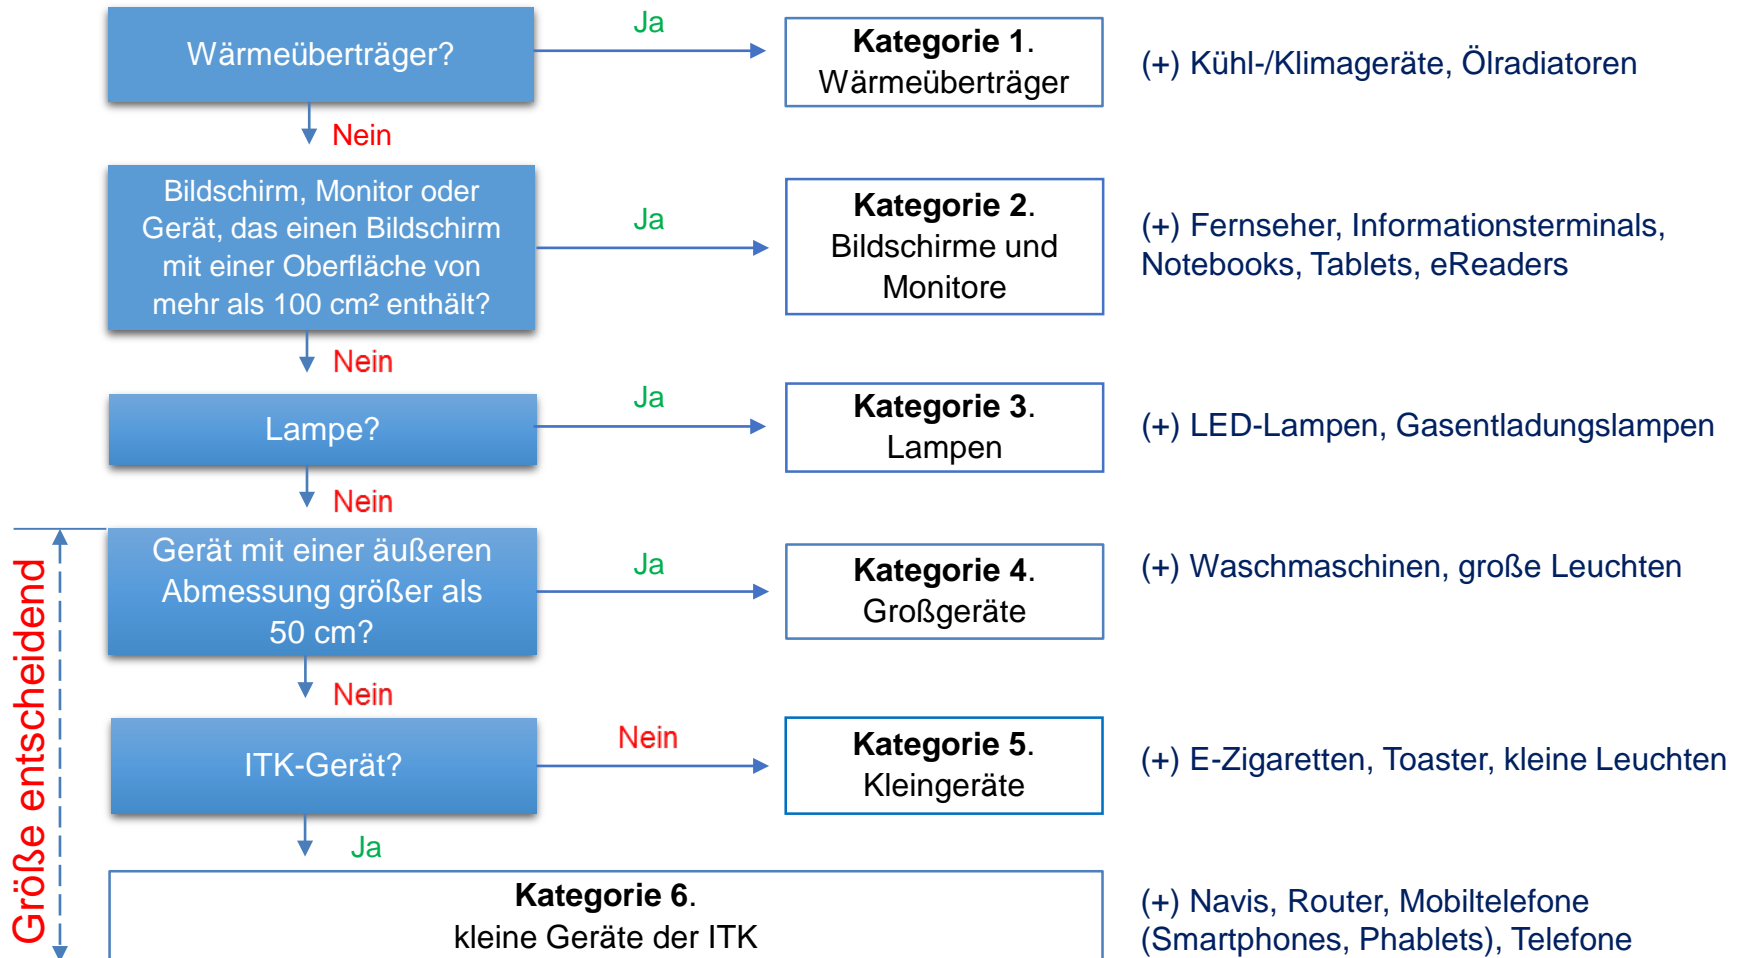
Wärmeüberträger?

Ja

**Kategorie 1.**
Wärmeüberträger

(+) Kühl-/Klimageräte, Ölradiatoren

Nein

Bildschirm, Monitor oder Gerät, das einen Bildschirm mit einer Oberfläche von mehr als 100 cm² enthält?

Ja

**Kategorie 2.**
Bildschirme und Monitore

(+) Fernseher, Informationsterminals, Notebooks, Tablets, eReaders

Nein

Lampe?

Ja

**Kategorie 3.**
Lampen

(+) LED-Lampen, Gasentladungslampen

Nein

Gerät mit einer äußeren Abmessung größer als 50 cm?

Ja

**Kategorie 4.**
Großgeräte

(+) Waschmaschinen, große Leuchten

Nein

ITK-Gerät?

Nein

**Kategorie 5.**
Kleingeräte

(+) E-Zigaretten, Toaster, kleine Leuchten

Ja

**Kategorie 6.**
kleine Geräte der ITK

(+) Navis, Router, Mobiltelefone (Smartphones, Phablets), Telefone

Größe entscheidend